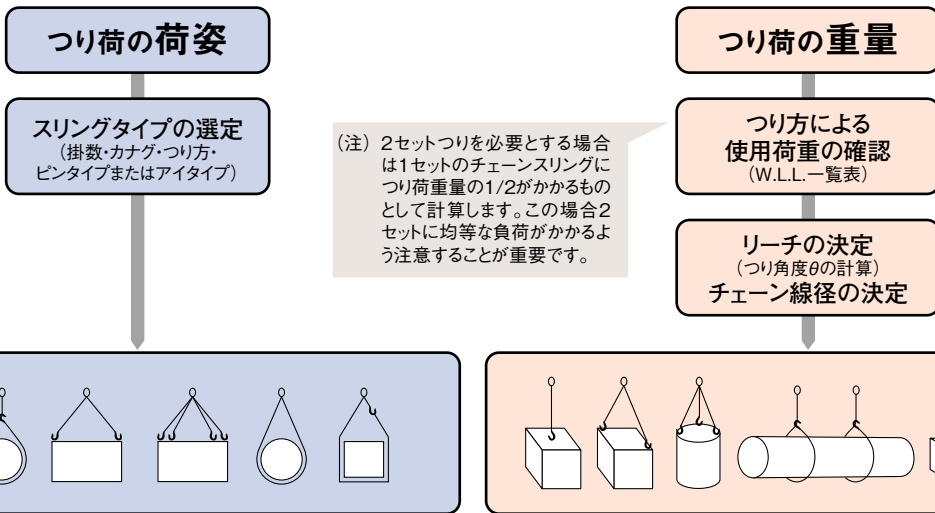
つり荷の荷姿

スリングタイプの選定
（掛数・カナグ・つり方・ピンタイプまたはアイタイプ）

（注）2セットつりを必要とする場合は1セットのチェーンスリングにつり荷重量の1/2がかかるものとして計算します。この場合2セットに均等な負荷がかかるよう注意することが重要です。

つり荷の重量

つり方による使用荷重の確認
（W.L.L.一覧表）

リーチの決定
（つり角度$\theta$の計算）
チェーン線径の決定